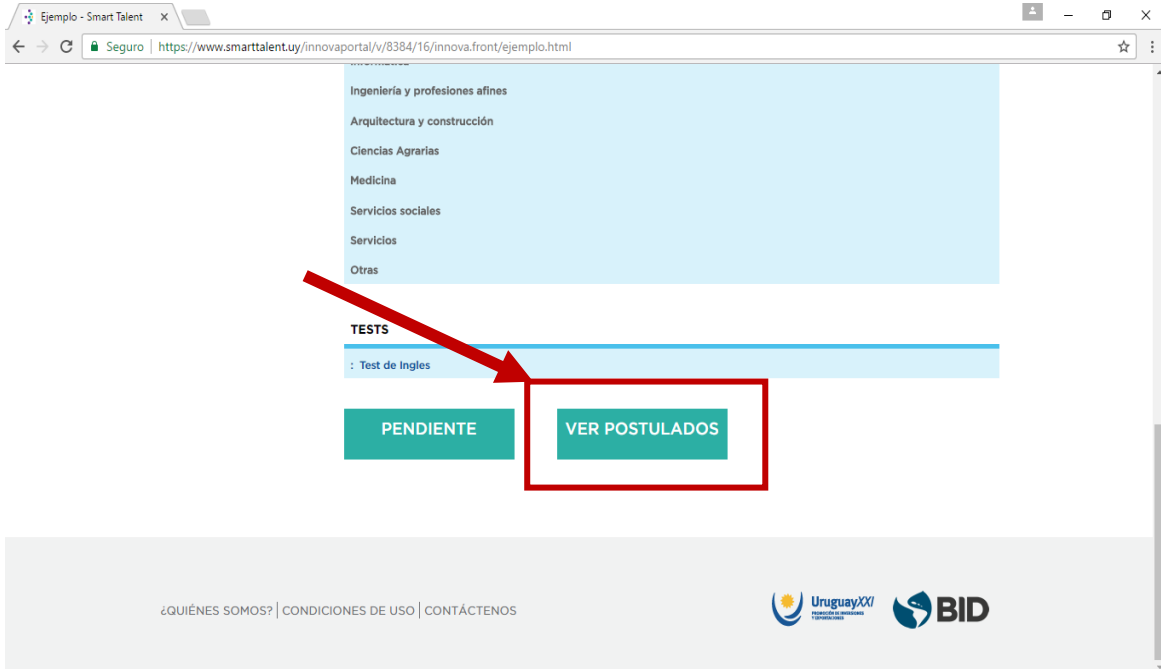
Ejemplo - Smart Talent ×

Seguro | https://www.smarttalent.uy/innovaportal/v/8384/16/innova.front/ejemplo.html

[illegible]

Ingeniería y profesiones afines

Arquitectura y construcción

Ciencias Agrarias

Medicina

Servicios sociales

Servicios

Otras

TESTS

: Test de Ingles

PENDIENTE

VER POSTULADOS

¿QUIÉNES SOMOS? | CONDICIONES DE USO | CONTÁCTENOS

UruguayXXI PROMOCIÓN DE INVERSIONES Y EXPORTACIONES

BID